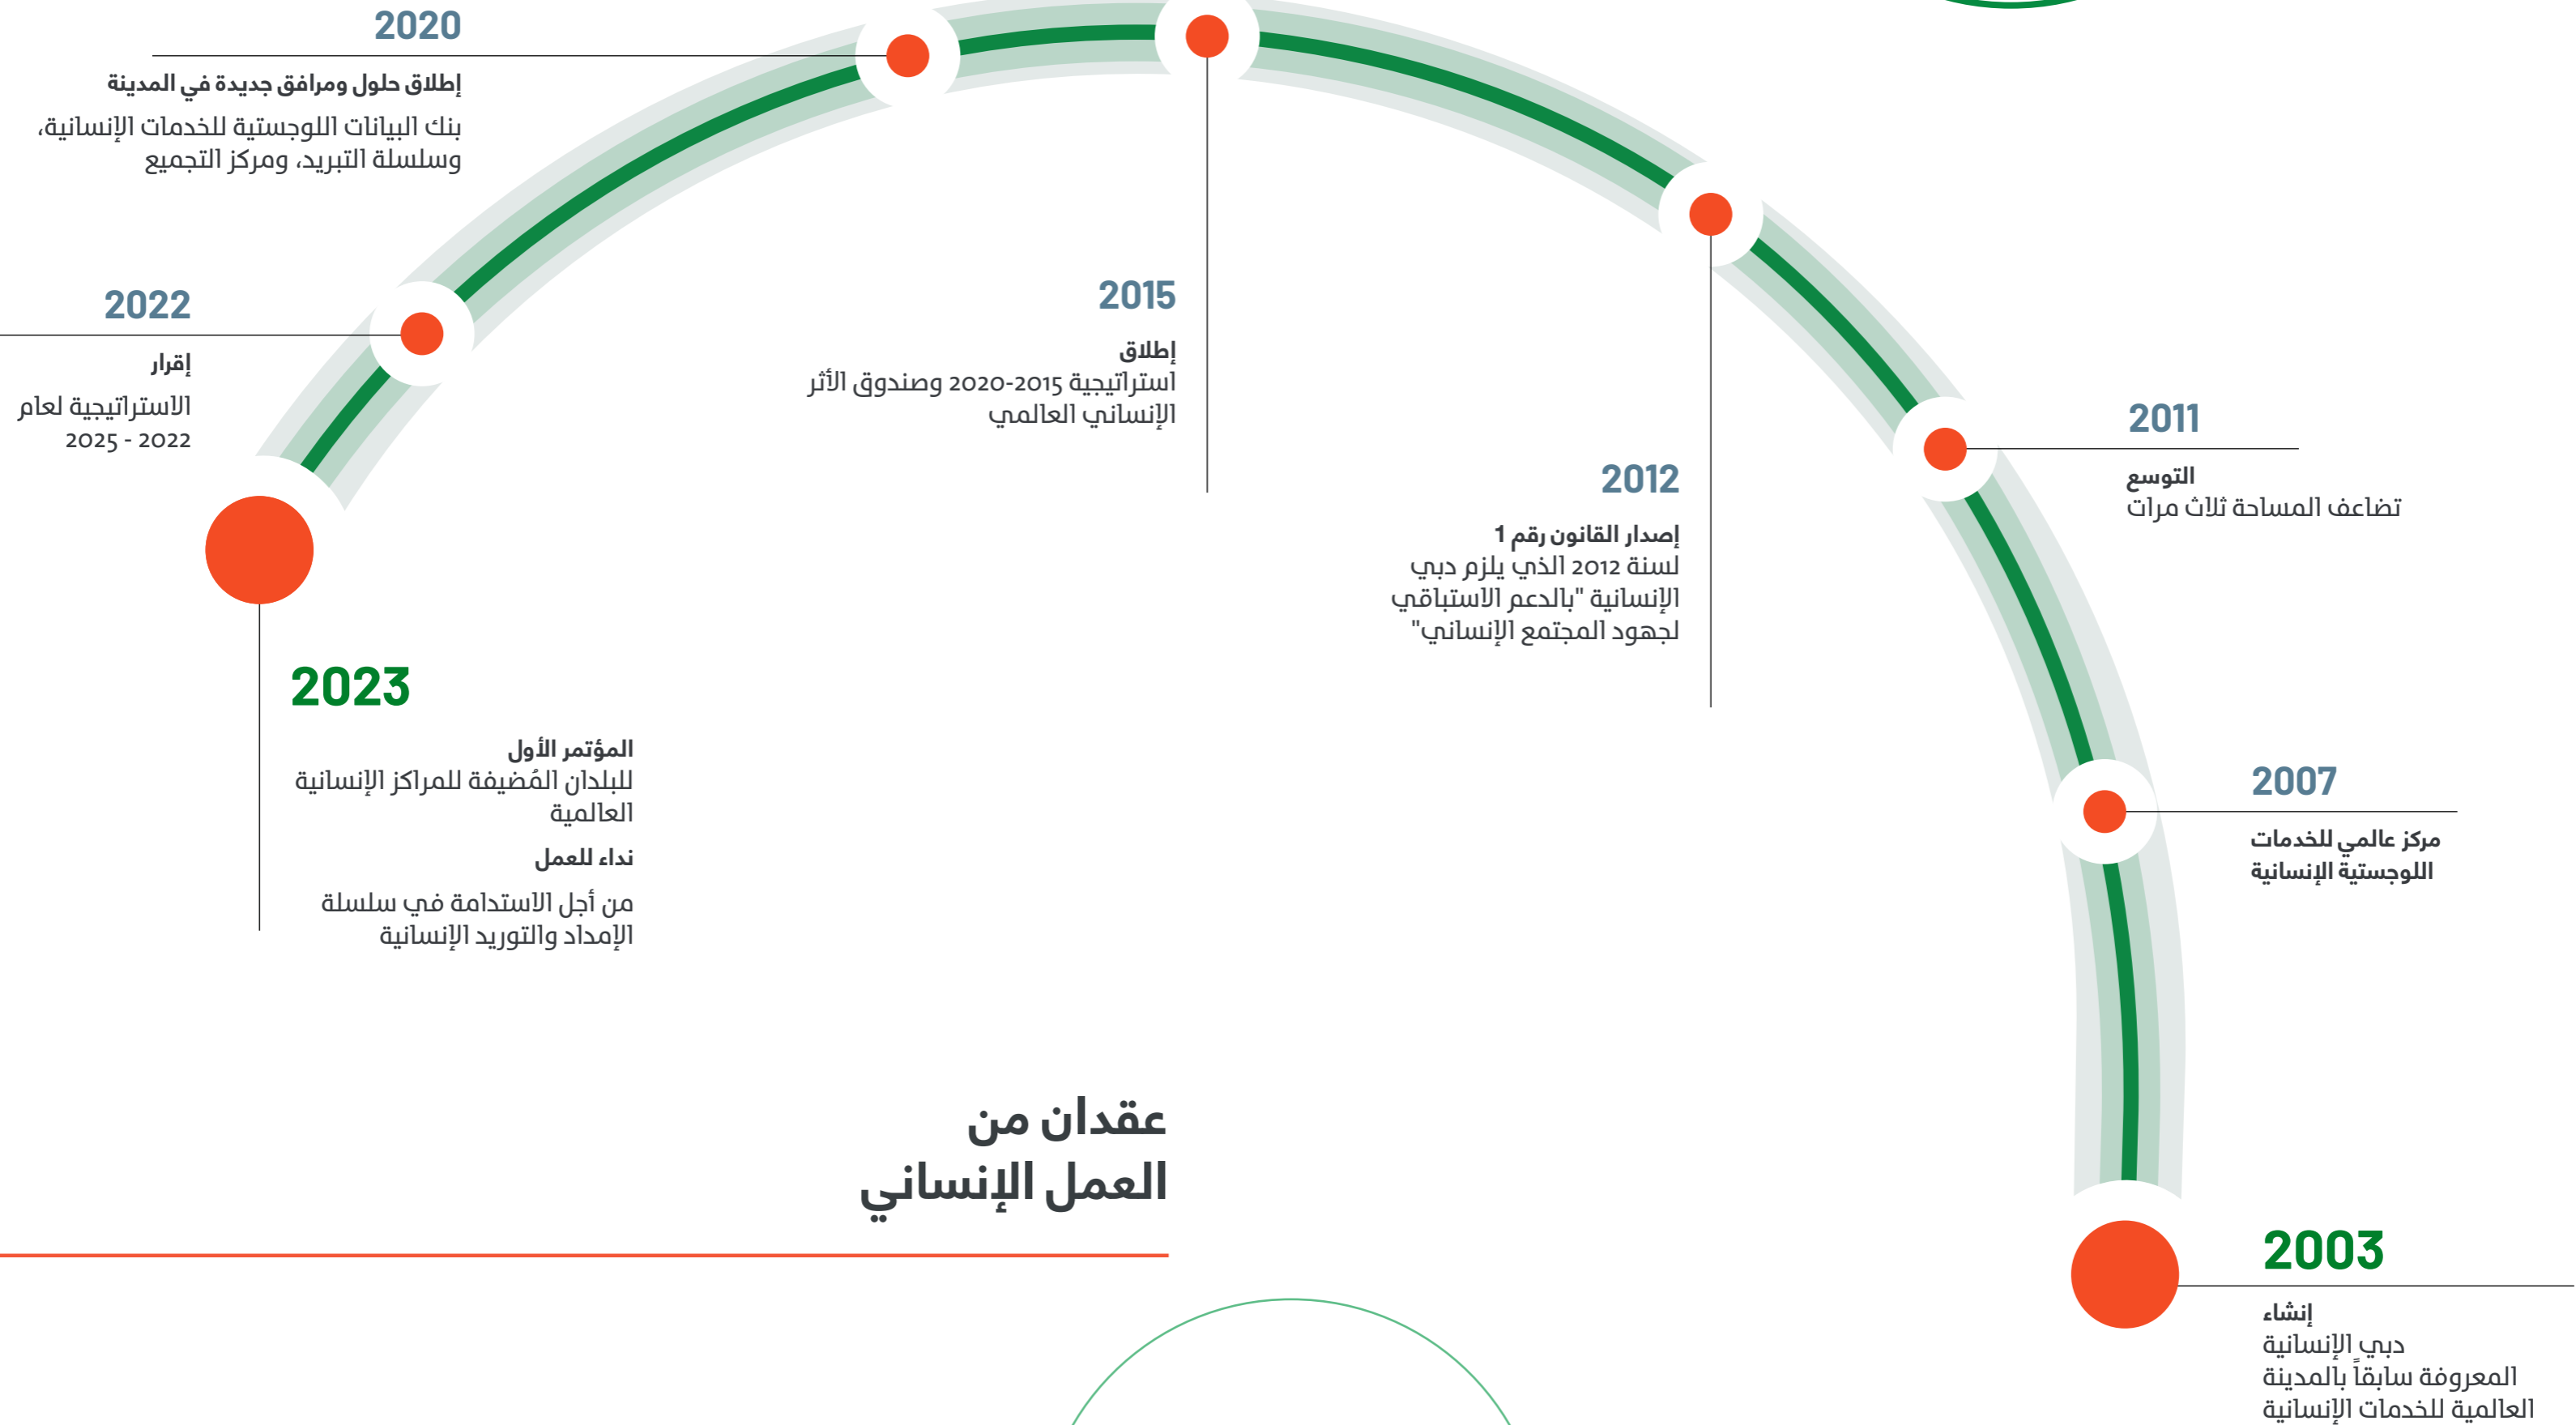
عقدان من
العمل الإنساني

2003
إنشاء
دبي الإنسانية
المعروفة سابقاً بالمدينة
العالمية للخدمات الإنسانية

2007
مركز عالمي للخدمات
اللوجستية الإنسانية

2011
التوسع
تضاعف المساحة ثلاث مرات

2012
إصدار القانون رقم 1
لسنة 2012 الذي يلزم دبي
الإنسانية "بالدعم الاستباقي
لجهود المجتمع الإنساني"

2015
إطلاق
استراتيجية 2015-2020 وصندوق الأثر
الإنساني العالمي

2020
إطلاق حلول ومرافق جديدة في المدينة
بنك البيانات اللوجستية للخدمات الإنسانية،
وسلسلة التبريد، ومركز التجميع

2022
إقرار
الاستراتيجية لعام
2022 - 2025

2023
المؤتمر الأول
للبلدان المُضيفة للمراكز الإنسانية
العالمية
نداء للعمل
من أجل الاستدامة في سلسلة
الإمداد والتوريد الإنسانية